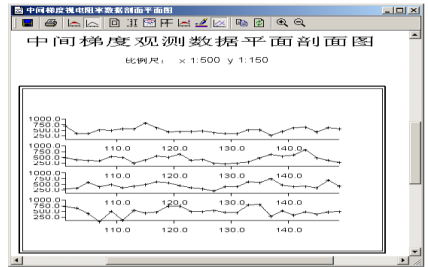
中间梯度视电阻率数据剖面平面图

中间梯度观测数据平面剖面图

比例尺： x 1:500 y 1:150

1000.0
750.0
500.0
250.0

110.0
120.0
130.0
140.0

1000.0
750.0
500.0
250.0

110.0
120.0
130.0
140.0

1000.0
750.0
500.0
250.0

110.0
120.0
130.0
140.0

1000.0
750.0
500.0
250.0

110.0
120.0
130.0
140.0